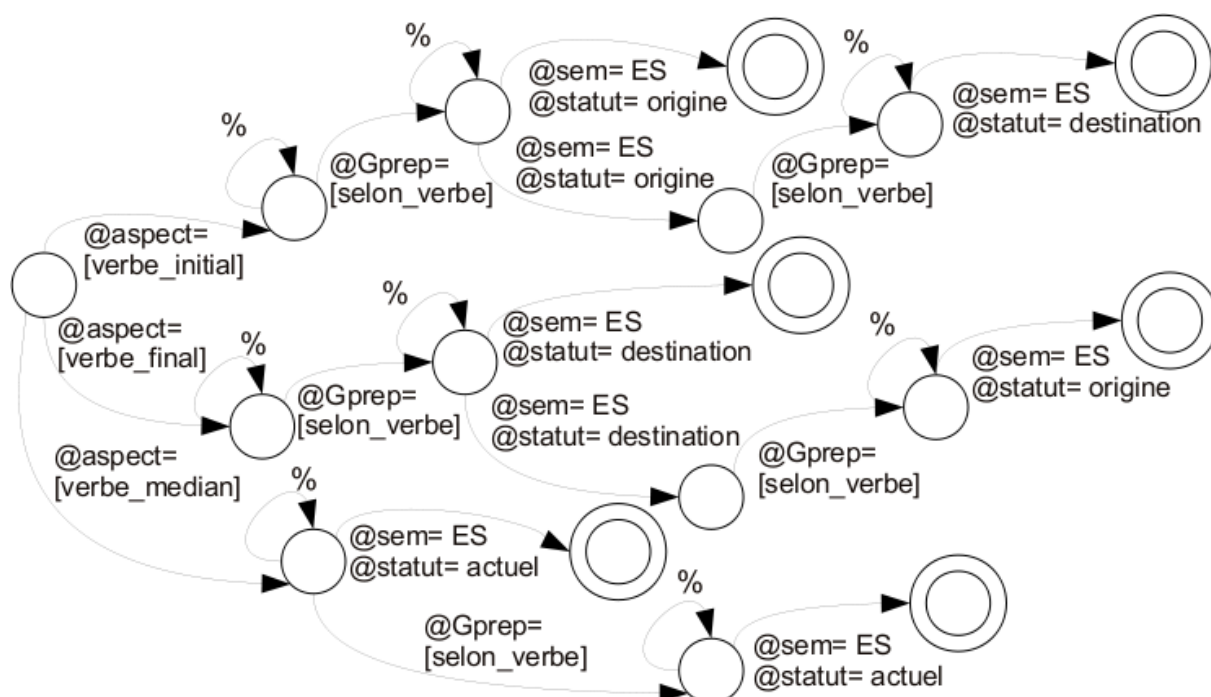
%
@sem= ES
@statut= origine
%
@sem= ES
@statut= destination
%
@Gprep=
[selon_verbe]
@sem= ES
@statut= origine
@Gprep=
[selon_verbe]
@aspect=
[verbe_initial]
%
@sem= ES
@statut= destination
@aspect=
[verbe_final]
%
%
@sem= ES
@statut= origine
@Gprep=
[selon_verbe]
@sem= ES
@statut= destination
@Gprep=
[selon_verbe]
@aspect=
[verbe_median]
%
@sem= ES
@statut= actuel
%
@Gprep=
[selon_verbe]
@sem= ES
@statut= actuel